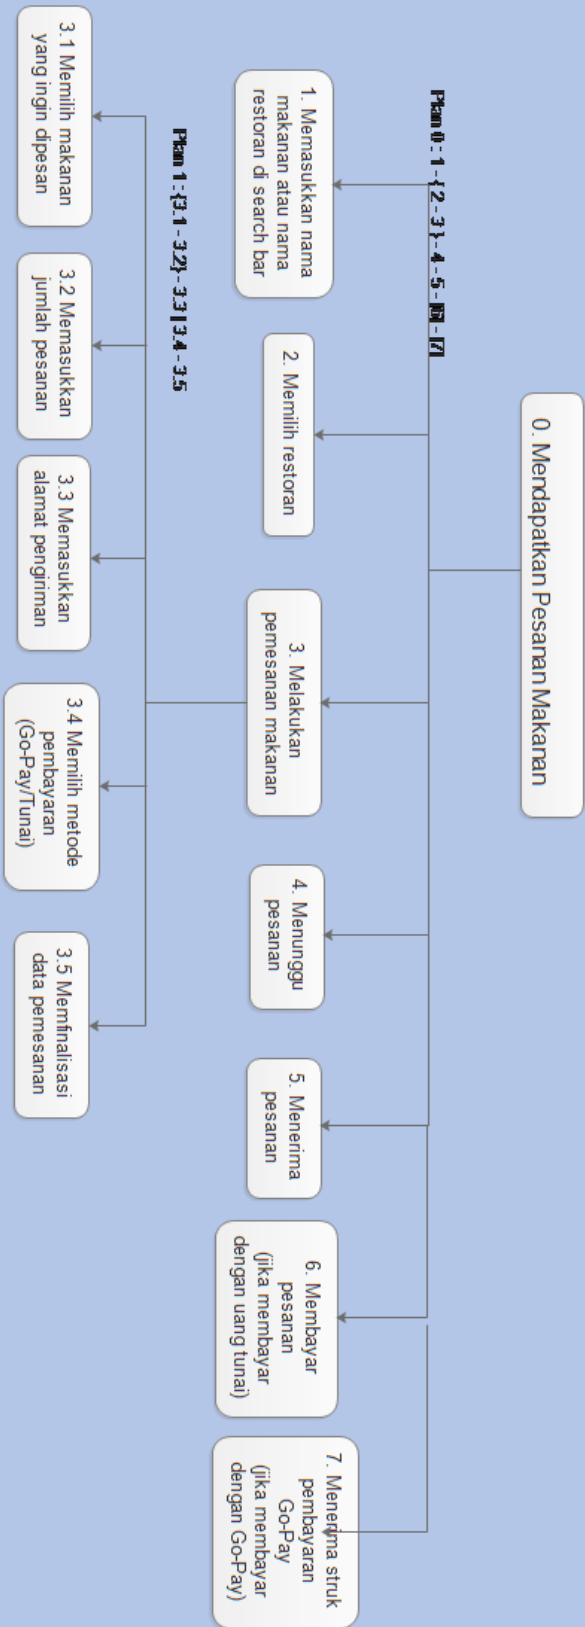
0. Mendapatkan Pesanan Makanan

Plan 0 : 1 - {2 - 3} - 4 - 5 - [6] - [7]

1. Memasukkan nama makanan atau nama restoran di search bar

2. Memilih restoran

3. Melakukan pemesanan makanan

4. Menunggu pesanan

5. Menerima pesanan

6. Membayar pesanan (jika membayar dengan uang tunai)

7. Menerima struk pembayaran Go-Pay (jika membayar dengan Go-Pay)

Plan 1 : {3.1 - 3.2} - 3.3 | 3.4 - 3.5

3.1 Memilih makanan yang ingin dipesan

3.2 Memasukkan jumlah pesanan

3.3 Memasukkan alamat pengiriman

3.4 Memilih metode pembayaran (Go-Pay/Tunai)

3.5 Memfinalisasi data pemesanan